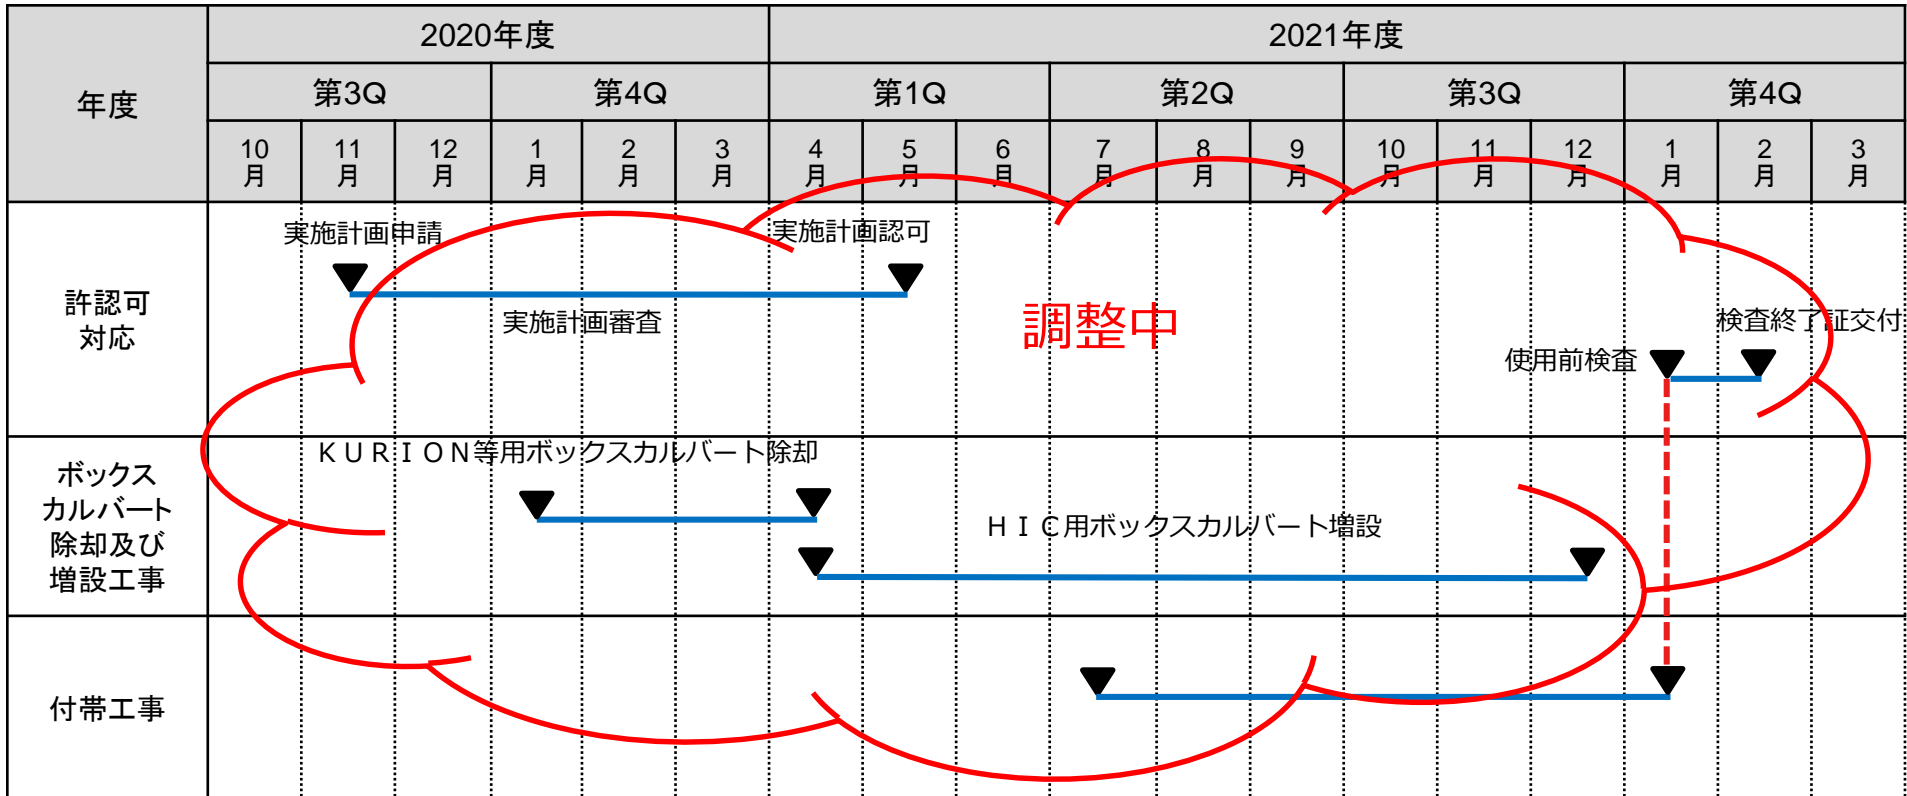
| 年度 | 2020年度 | | | | | | 2021年度 | | | | | | | | | | | |
|---|---|---|---|---|---|---|---|---|---|---|---|---|---|---|---|---|---|---|
| | 第3Q | | | 第4Q | | | 第1Q | | | 第2Q | | | 第3Q | | | 第4Q | | |
| | 10月 | 11月 | 12月 | 1月 | 2月 | 3月 | 4月 | 5月 | 6月 | 7月 | 8月 | 9月 | 10月 | 11月 | 12月 | 1月 | 2月 | 3月 |
| 許認可対応 | | | | | | | | | | | | | | | | | | |
| ボックスカルバート除却及び増設工事 | | | | | | | | | | | | | | | | | | |
| 付帯工事 | | | | | | | | | | | | | | | | | | |

実施計画申請

実施計画認可

実施計画審査

調整中

検査終了証交付

使用前検査

ＫＵＲＩＯＮ等用ボックスカルバート除却

ＨＩＣ用ボックスカルバート増設